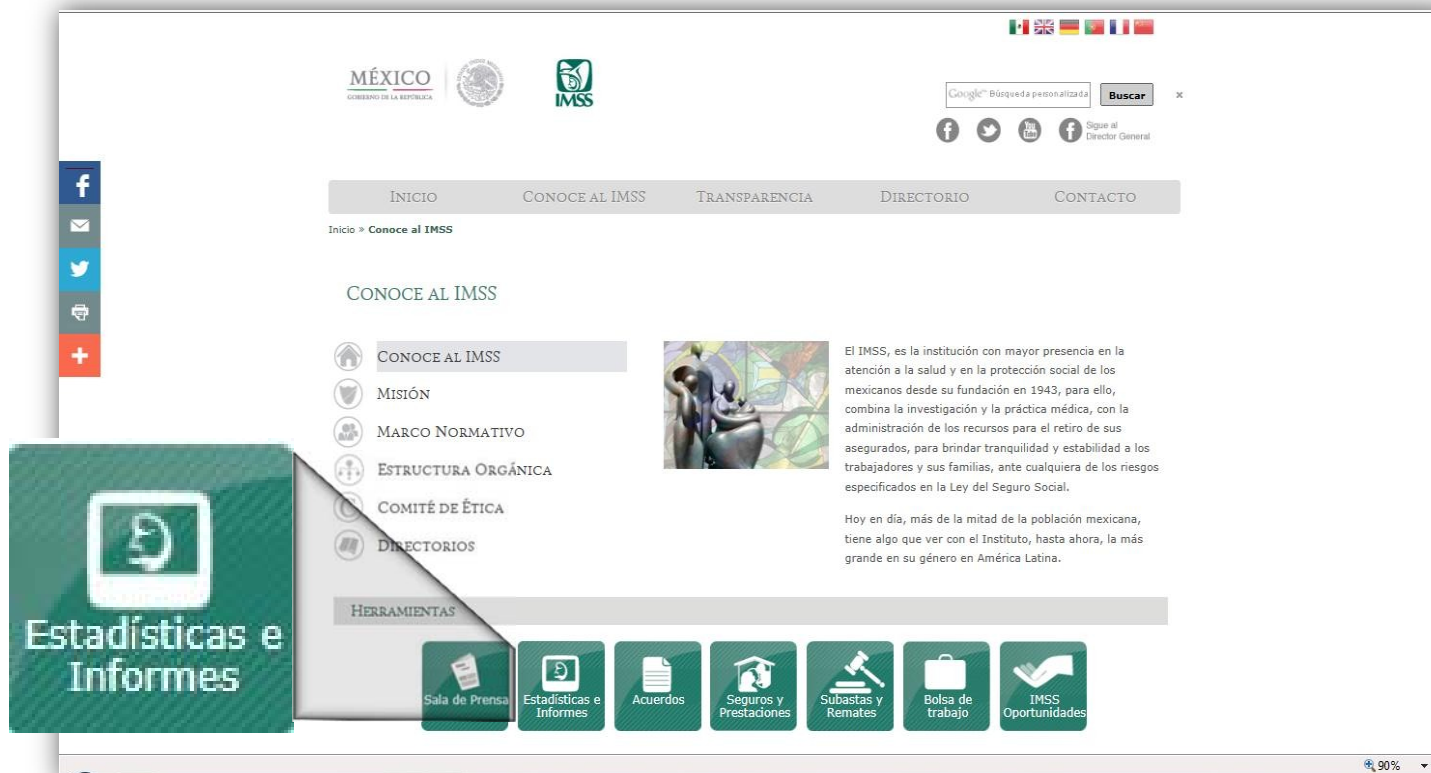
MÉXICO
GOBIERNO DE LA REPÚBLICA

IMSS

Google™ Búsqueda personalizada Buscar ×

Sigue al Director General

INICIO CONOCE AL IMSS TRANSPARENCIA DIRECTORIO CONTACTO

Inicio » Conoce al IMSS

CONOCE AL IMSS

CONOCE AL IMSS
MISIÓN
MARCO NORMATIVO
ESTRUCTURA ORGÁNICA
COMITÉ DE ÉTICA
DIRECTORIOS

El IMSS, es la institución con mayor presencia en la atención a la salud y en la protección social de los mexicanos desde su fundación en 1943, para ello, combina la investigación y la práctica médica, con la administración de los recursos para el retiro de sus asegurados, para brindar tranquilidad y estabilidad a los trabajadores y sus familias, ante cualquiera de los riesgos especificados en la Ley del Seguro Social.

Hoy en día, más de la mitad de la población mexicana, tiene algo que ver con el Instituto, hasta ahora, la más grande en su género en América Latina.

HERRAMIENTAS

Estadísticas e Informes

Sala de Prensa
Estadísticas e Informes
Acuerdos
Seguros y Prestaciones
Subastas y Remates
Bolsa de trabajo
IMSS Oportunidades

90%